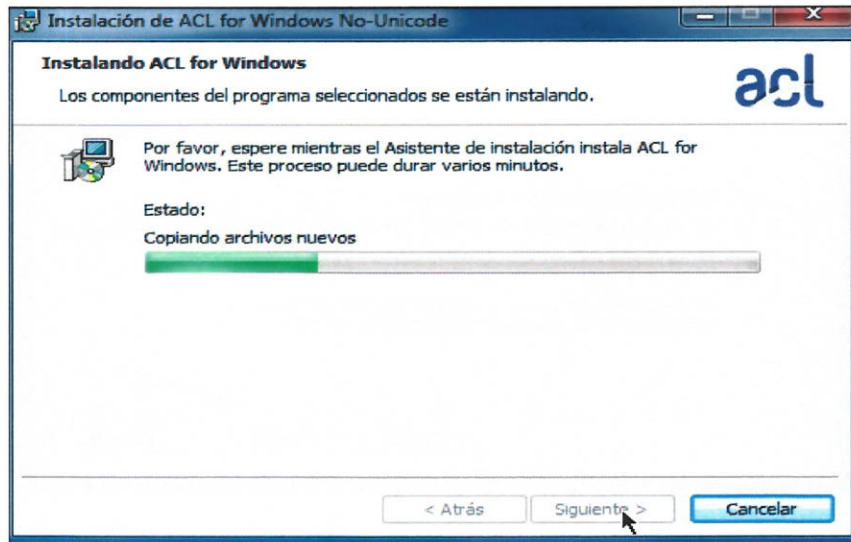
Instalación de ACL for Windows No-Unicode

Instalando ACL for Windows

Los componentes del programa seleccionados se están instalando.

acl

Por favor, espere mientras el Asistente de instalación instala ACL for Windows. Este proceso puede durar varios minutos.

Estado:

Copiando archivos nuevos

< Atrás

Siguiente >

Cancelar